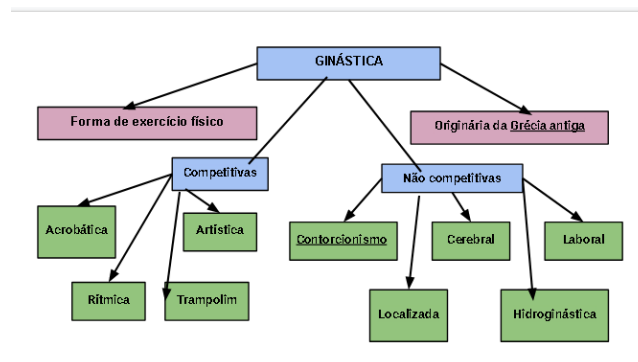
GINÁSTICA

Forma de exercício físico

Originária da Grécia antiga

Competitivas

Não competitivas

Acrobática

Artística

Rítmica

Trampolim

Contorcionismo

Cerebral

Laboral

Localizada

Hidroginástica